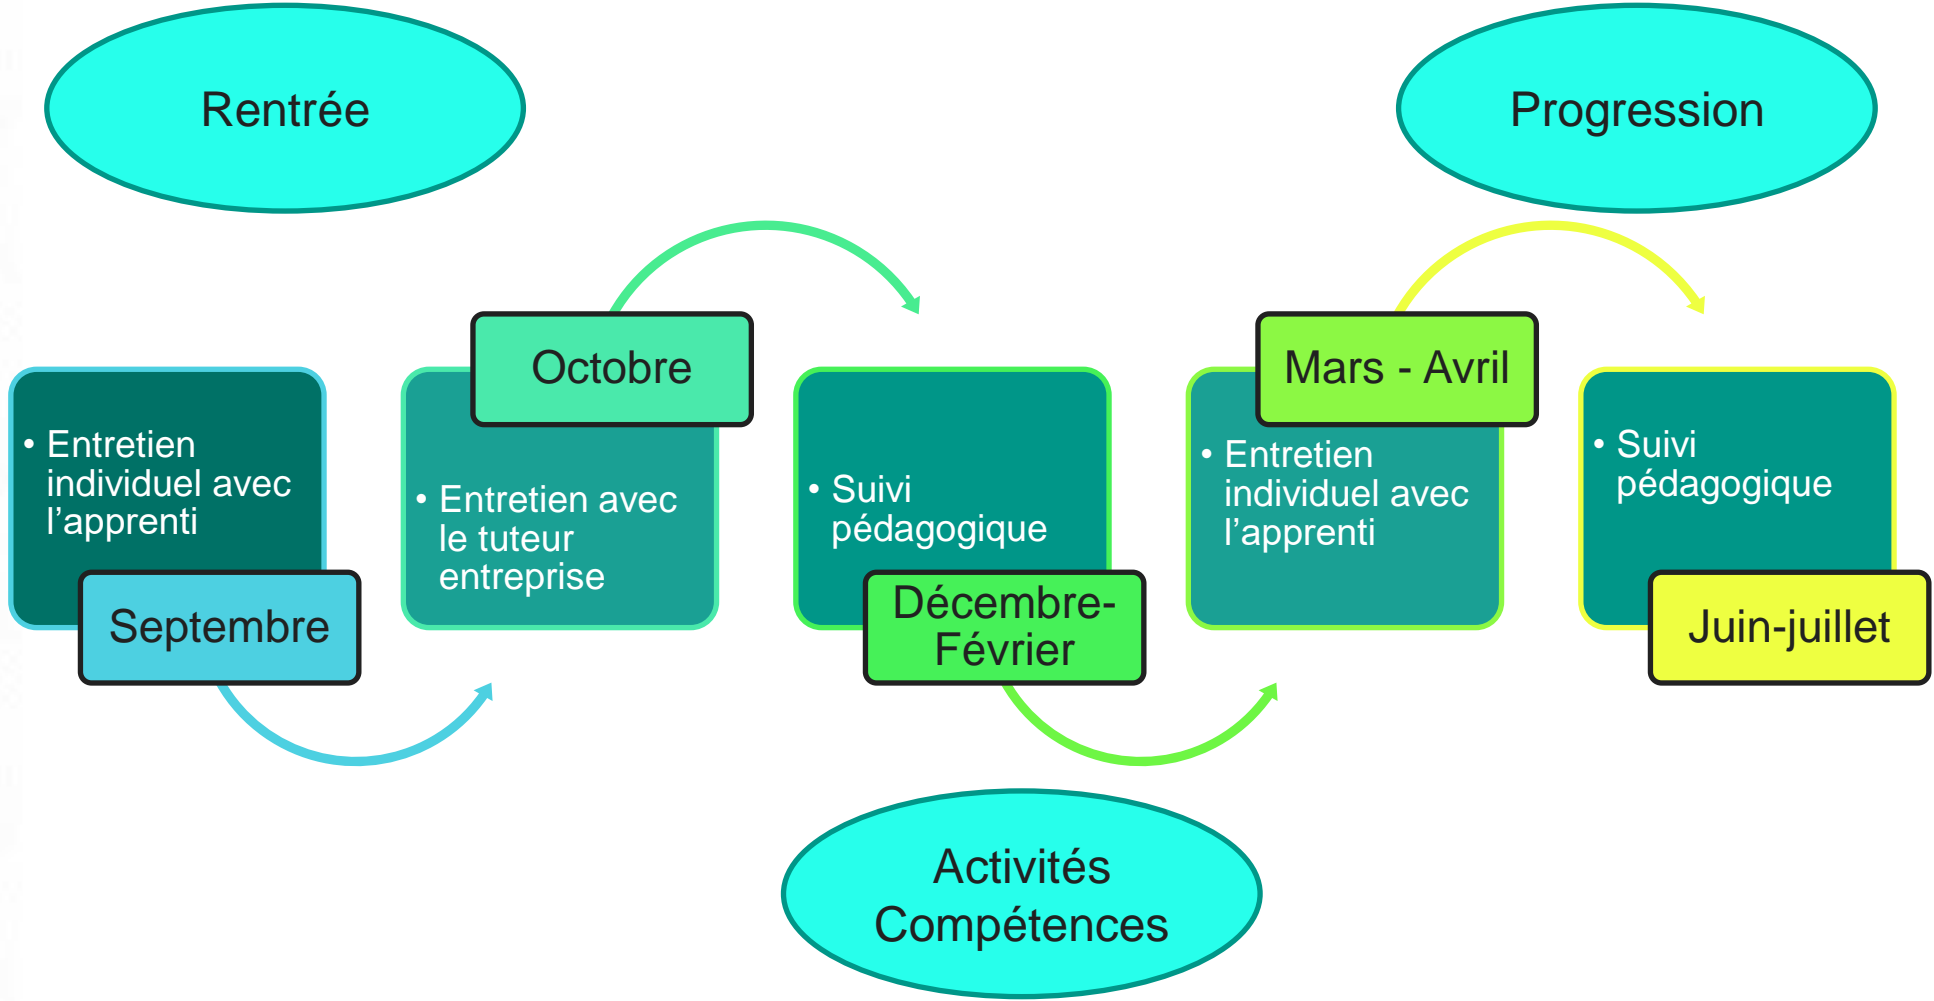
Rentrée

Progression

• Entretien individuel avec l’apprenti

Septembre

Octobre

• Entretien avec le tuteur entreprise

• Suivi pédagogique

Décembre-Février

Mars - Avril

• Entretien individuel avec l’apprenti

• Suivi pédagogique

Juin-juillet

Activités Compétences